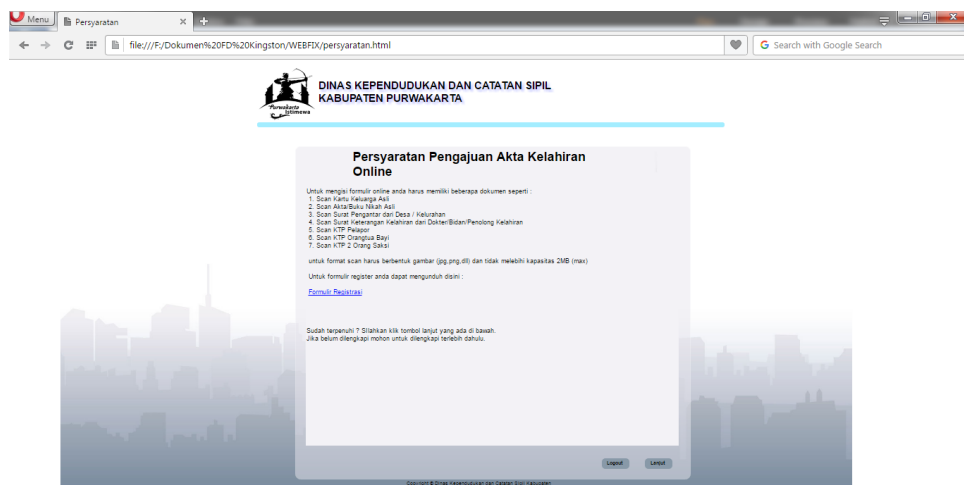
Menu
Persyaratan
file:///F:/Dokumen%20FD%20Kingston/WEBFIX/persyaratan.html
Search with Google Search

Purwakarta Istimewa
DINAS KEPENDUDUKAN DAN CATATAN SIPIL
KABUPATEN PURWAKARTA

Persyaratan Pengajuan Akta Kelahiran Online

Untuk mengisi formulir online anda harus memiliki beberapa dokumen seperti :
1. Scan Kartu Keluarga Asli
2. Scan Akta/Buku Nikah Asli
3. Scan Surat Pengantar dari Desa / Kelurahan
4. Scan Surat Keterangan Kelahiran dari Dokter/Bidan/Penolong Kelahiran
5. Scan KTP Pelapor
6. Scan KTP Orangtua Bayi
7. Scan KTP 2 Orang Saksi

untuk format scan harus berbentuk gambar (jpg,png,dll) dan tidak melebihi kapasitas 2MB (max)

Untuk formulir register anda dapat mengunduh disini :

Formulir Registrasi

Sudah terpenuhi ? Silahkan klik tombol lanjut yang ada di bawah.
Jika belum dilengkapi mohon untuk dilengkapi terlebih dahulu.

Logout
Lanjut

Copyright © Dinas Kependudukan dan Catatan Sipil Kabupaten